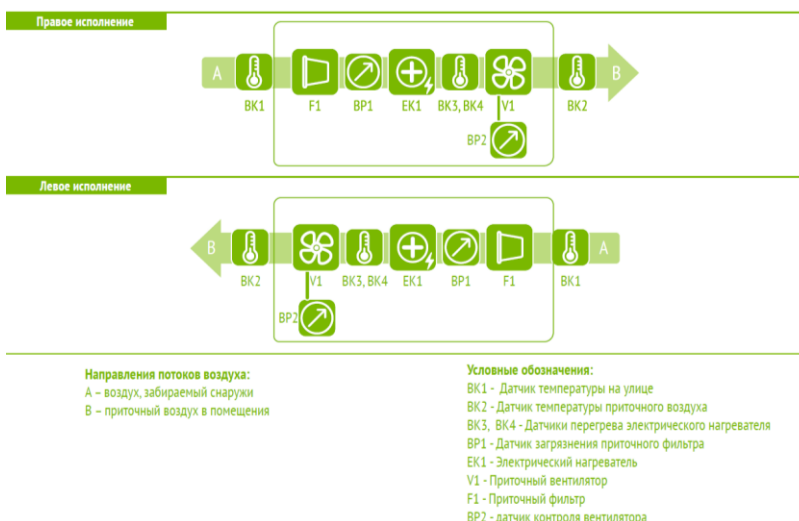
Правое исполнение

A
B
BK1
F1
BP1
EK1
BK3, BK4
V1
BK2
BP2

Левое исполнение

B
A
BK2
V1
BK3, BK4
EK1
BP1
F1
BK1
BP2

Направления потоков воздуха:
A – воздух, забираемый снаружи
B – приточный воздух в помещения

Условные обозначения:
BK1 - Датчик температуры на улице
BK2 - Датчик температуры приточного воздуха
BK3, BK4 - Датчики перегрева электрического нагревателя
BP1 - Датчик загрязнения приточного фильтра
EK1 - Электрический нагреватель
V1 - Приточный вентилятор
F1 - Приточный фильтр
BP2 - датчик контроля вентилятора